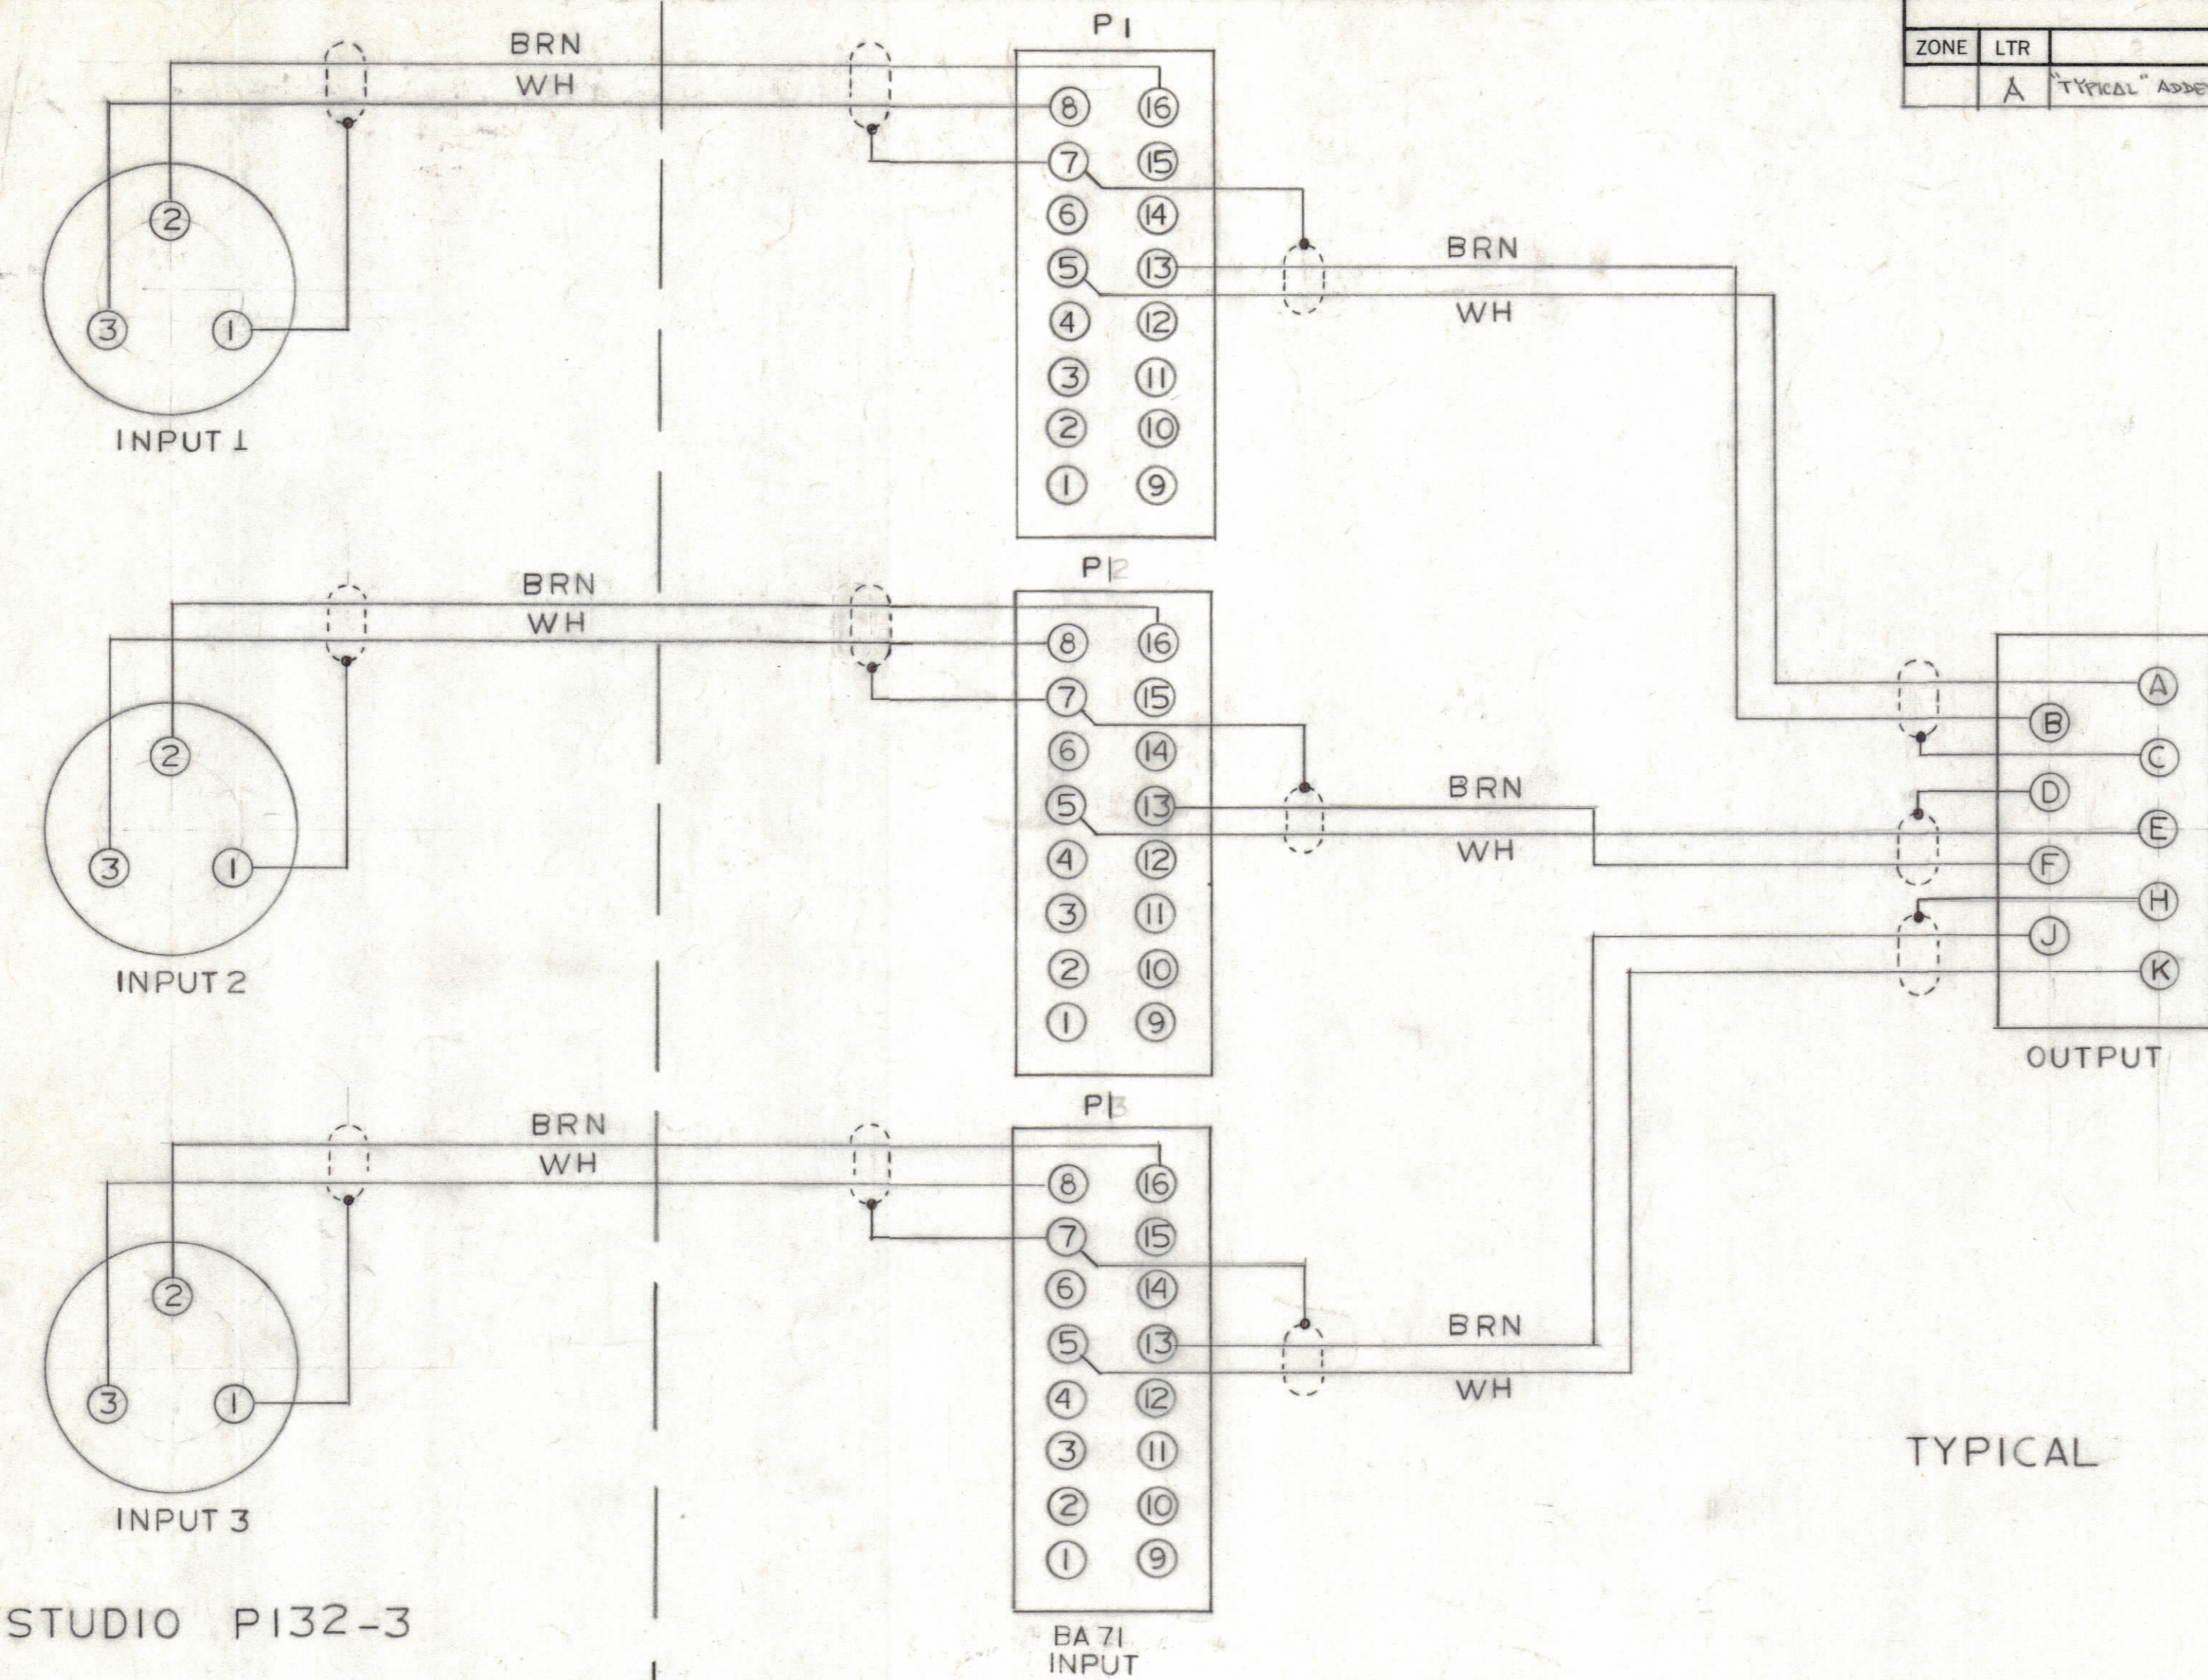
| ZONE | LTR | |
|---|---|---|
| | A | "TYPICAL" ADDE |

BRN
WH

P1

8 16
7 15
6 14
5 13
4 12
3 11
2 10
1 9

2
3 1
INPUT 1

BRN
WH

BRN
WH

P2

8 16
7 15
6 14
5 13
4 12
3 11
2 10
1 9

2
3 1
INPUT 2

BRN
WH

A
B
C
D
E
F
H
J
K
OUTPUT

BRN
WH

P3

8 16
7 15
6 14
5 13
4 12
3 11
2 10
1 9

2
3 1
INPUT 3

BRN
WH

TYPICAL

STUDIO P132-3

BA 71
INPUT